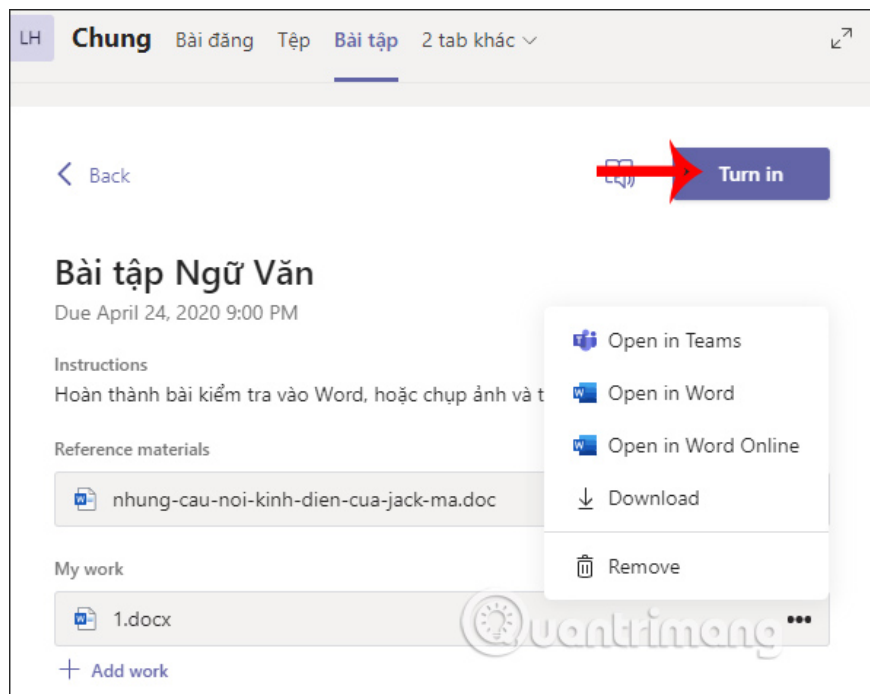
LH Chung Bài đăng Tệp Bài tập 2 tab khác

Back

Turn in

Bài tập Ngữ Văn

Due April 24, 2020 9:00 PM

Instructions

Hoàn thành bài kiểm tra vào Word, hoặc chụp ảnh và t

Reference materials

nhung-cau-noi-kinh-dien-cua-jack-ma.doc

My work

1.docx

Add work

Open in Teams

Open in Word

Open in Word Online

Download

Remove

Quantrimang